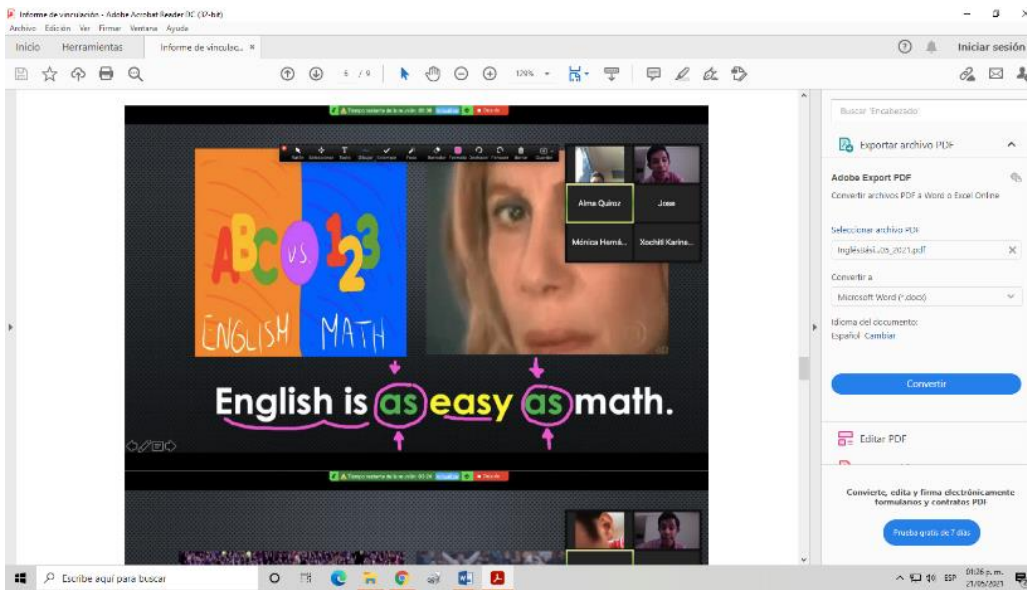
Informe de vinculación - Adobe Acrobat Reader DC (32-bit)
Archivo Edición Ver Firmar Ventana Ayuda
Inicio Herramientas Informe de vinculac... ×
Iniciar sesión
6 / 9 129%
Buscar 'Encabezado'
Exportar archivo PDF
Adobe Export PDF
Convertir archivos PDF a Word o Excel Online
Seleccionar archivo PDF
Inglés2021_05_2021.pdf
Convertir a
Microsoft Word (*.docx)
Idioma del documento:
Español Cambiar
Convertir
Editar PDF
Convierte, edita y firma electrónicamente formularios y contratos PDF
Prueba gratis de 7 días
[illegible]
ABC VS. 123
ENGLISH MATH
Alma Quiroz
Jose
Mónica Herná...
Xochitl Karina...
English is as easy as math.
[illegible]
Escribe aquí para buscar
01:26 p. m. 21/05/2021 ESP